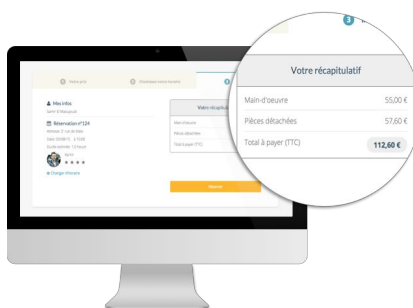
3

Votre récapitulatif

Main-d'oeuvre 55,00 €

Pièces détachées 57,60 €

Total à payer (TTC) 112,60 €

Votre prix

Choisissez votre horaire

3

Mes infos

Samir El Mansouri

Réservation n°124

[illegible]

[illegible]

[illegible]

Samir

Changer d'horaire

Votre récapitulatif

Main-d'oeuvre

Pièces détachées

Total à payer (TTC)

Réserver